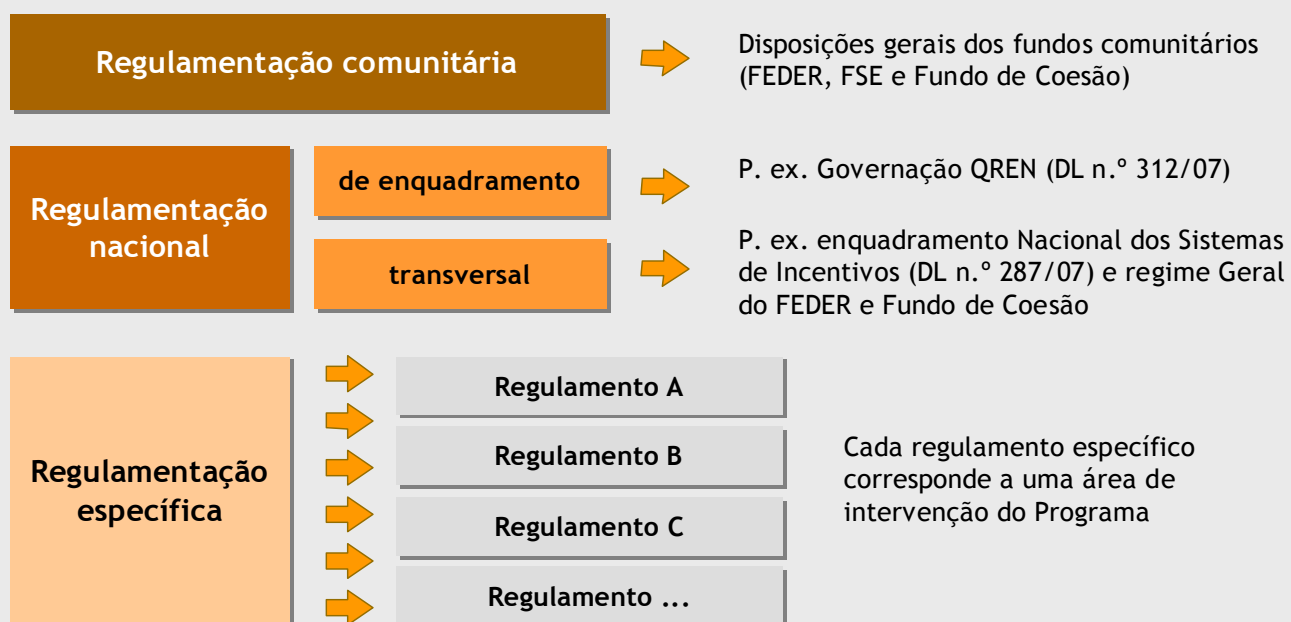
Regulamentação comunitária

Disposições gerais dos fundos comunitários (FEDER, FSE e Fundo de Coesão)

Regulamentação nacional

de enquadramento

P. ex. Governação QREN (DL n.º 312/07)

transversal

P. ex. enquadramento Nacional dos Sistemas de Incentivos (DL n.º 287/07) e regime Geral do FEDER e Fundo de Coesão

Regulamentação específica

Regulamento A

Regulamento B

Regulamento C

Regulamento ...

Cada regulamento específico corresponde a uma área de intervenção do Programa